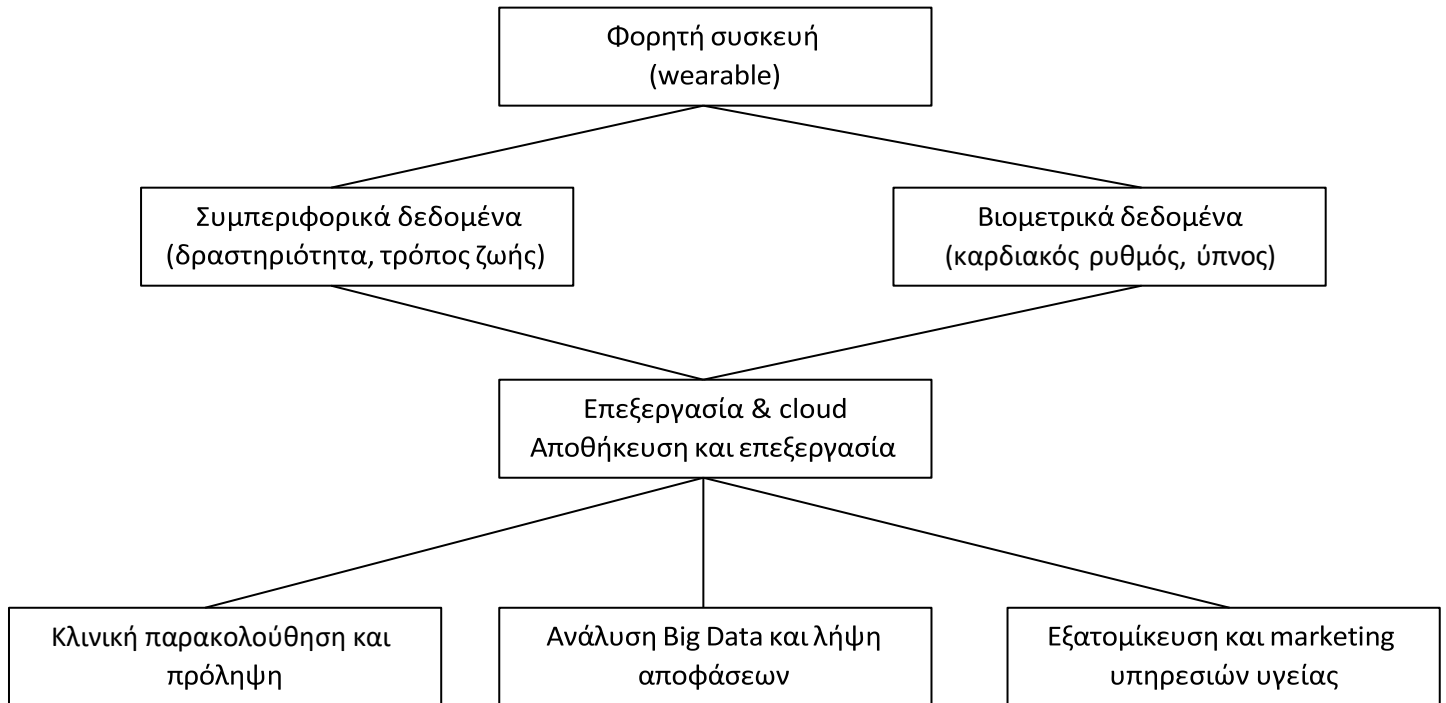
Φορητή συσκευή
(wearable)

Συμπεριφορικά δεδομένα
(δραστηριότητα, τρόπος ζωής)

Βιομετρικά δεδομένα
(καρδιακός ρυθμός, ύπνος)

Επεξεργασία & cloud
Αποθήκευση και επεξεργασία

Κλινική παρακολούθηση και πρόληψη

Ανάλυση Big Data και λήψη αποφάσεων

Εξατομίκευση και marketing υπηρεσιών υγείας